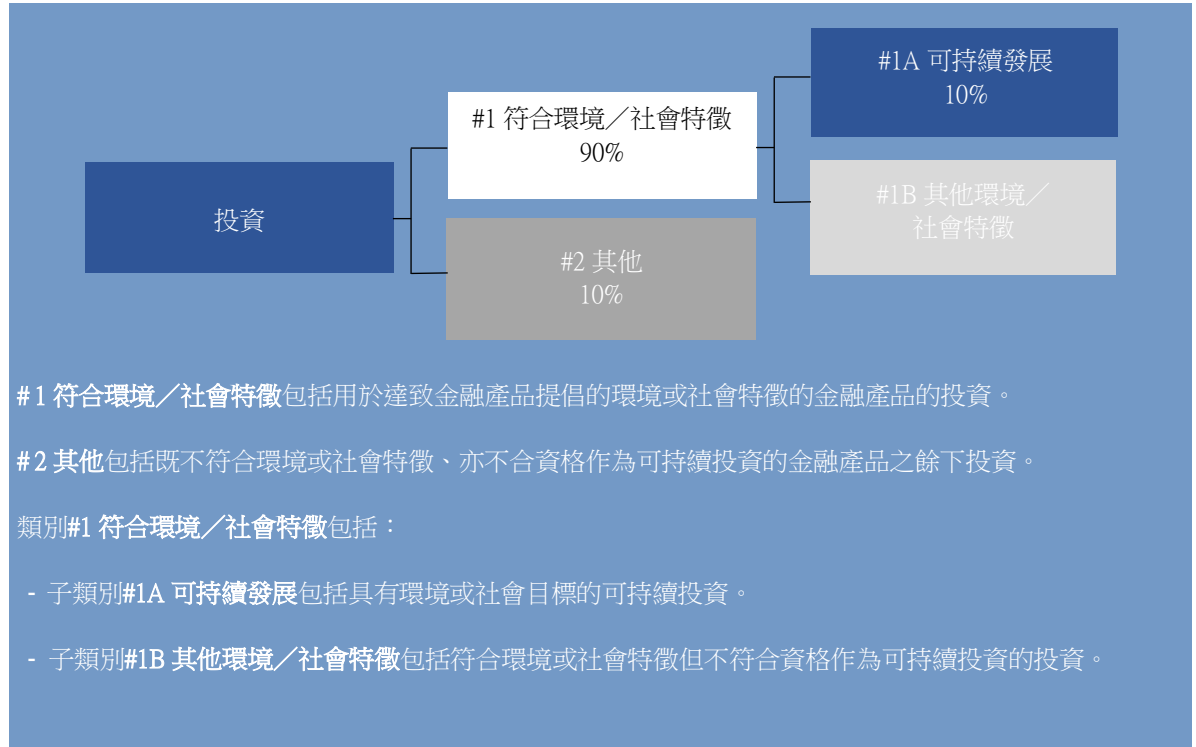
投資

#1 符合環境／社會特徵
90%

#2 其他
10%

#1A 可持續發展
10%

#1B 其他環境／社會特徵

#1 符合環境／社會特徵包括用於達致金融產品提倡的環境或社會特徵的金融產品的投資。

#2 其他包括既不符合環境或社會特徵、亦不合資格作為可持續投資的金融產品之餘下投資。

類別#1 符合環境／社會特徵包括：

- 子類別#1A 可持續發展包括具有環境或社會目標的可持續投資。

- 子類別#1B 其他環境／社會特徵包括符合環境或社會特徵但不符合資格作為可持續投資的投資。